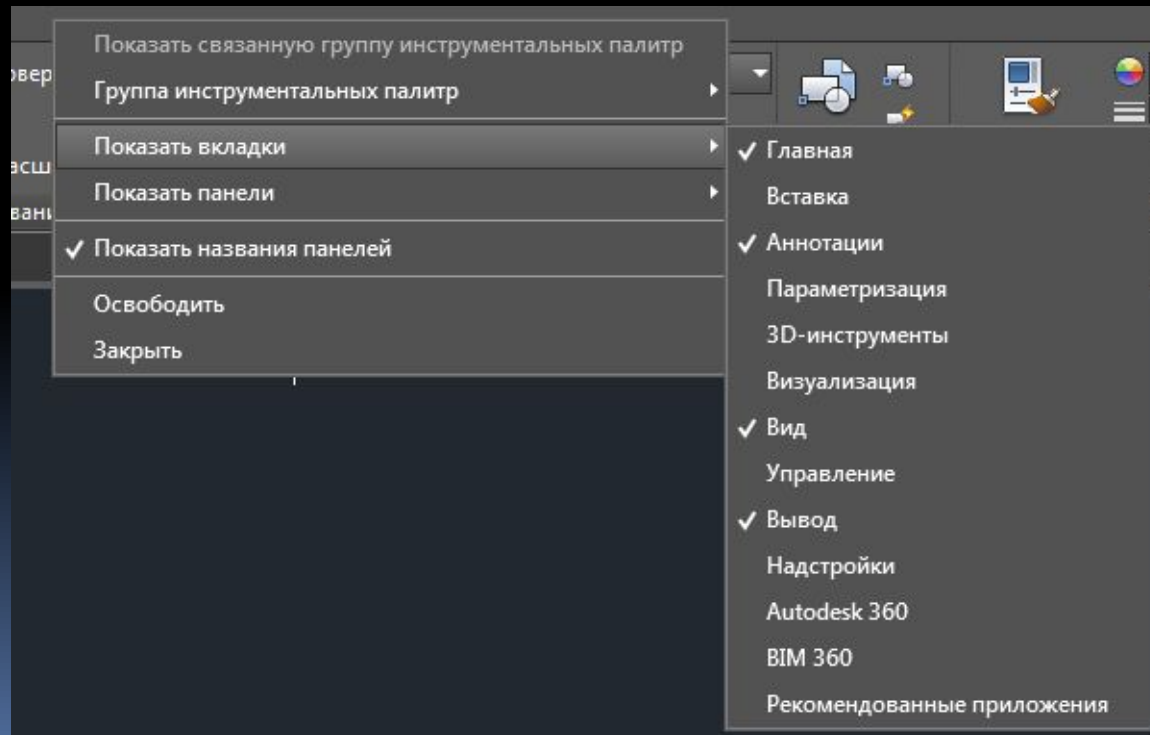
овер
асш
вани

Показать связанную группу инструментальных палитр
Группа инструментальных палитр
Показать вкладки
Показать панели
✓ Показать названия панелей
Освободить
Закрыть

✓ Главная
Вставка
✓ Аннотации
Параметризация
3D-инструменты
Визуализация
✓ Вид
Управление
✓ Вывод
Надстройки
Autodesk 360
BIM 360
Рекомендованные приложения